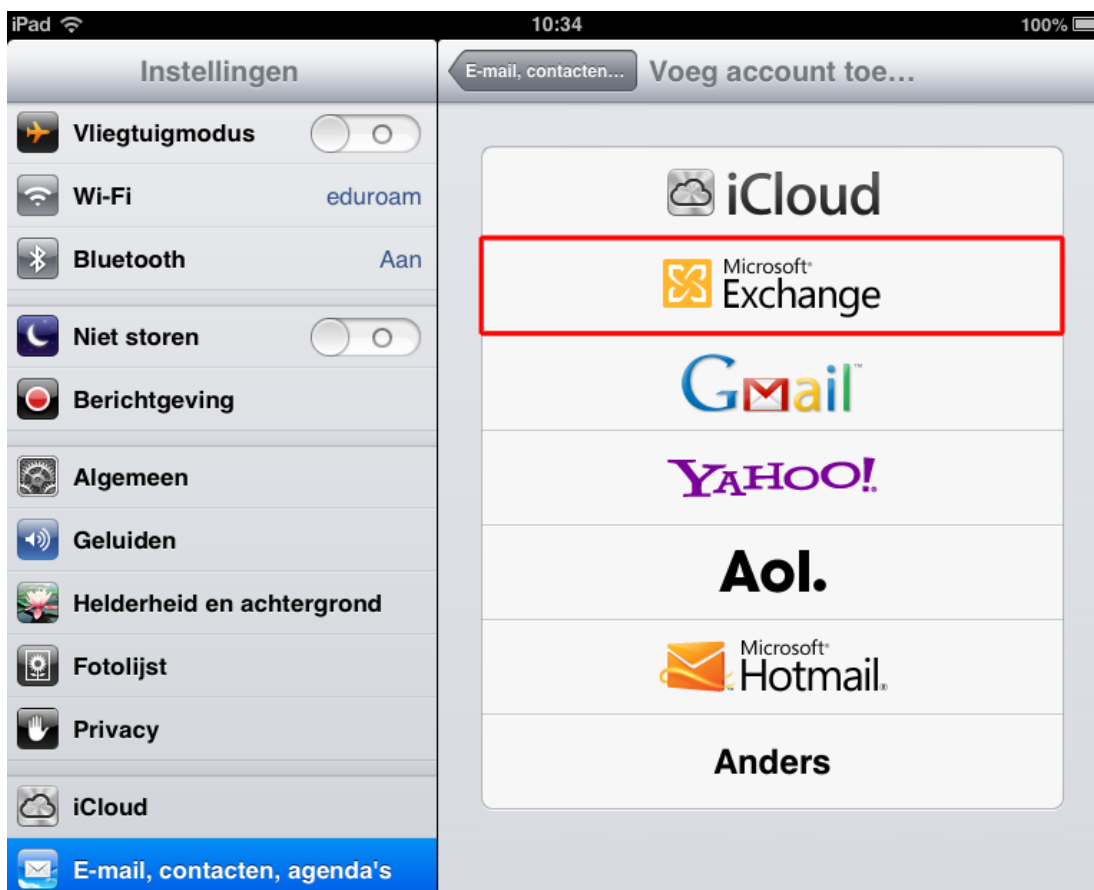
iPad 10:34 100%

Instellingen

Vliegtuigmodus O

Wi-Fi eduroam

Bluetooth Aan

Niet storen O

Berichtgeving

Algemeen

Geluiden

Helderheid en achtergrond

Fotolijst

Privacy

iCloud

E-mail, contacten, agenda's

E-mail, contacten... Voeg account toe...

iCloud

Microsoft Exchange

Gmail

YAHOO!

Aol.

Microsoft Hotmail

Anders